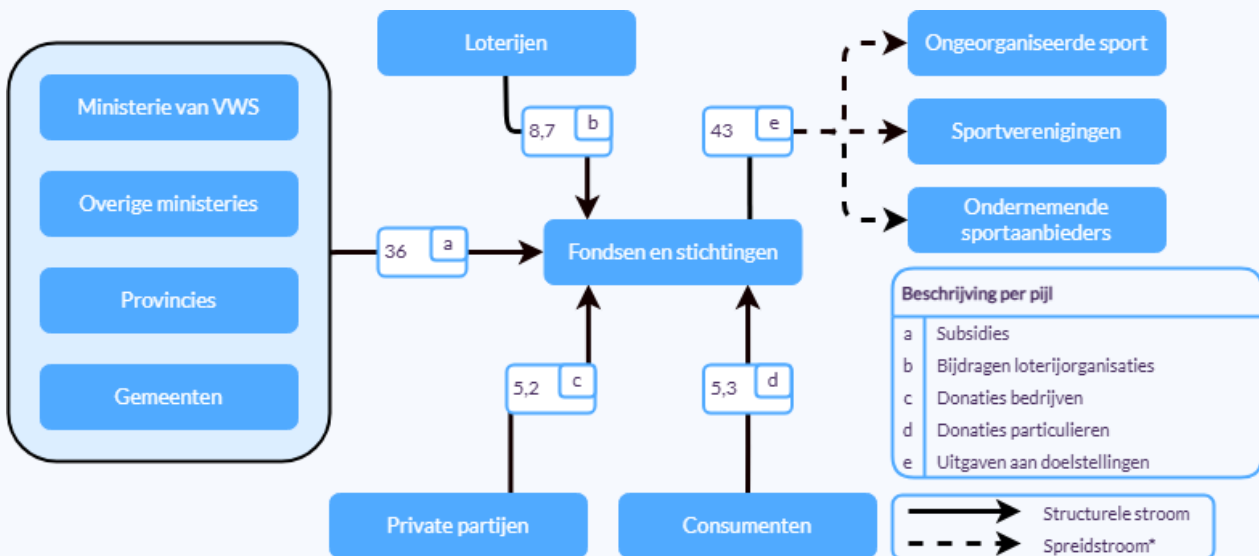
Ministerie van VWS

Overige ministeries

Provincies

Gemeenten

Loterijen

8,7 b

36 a

Fondsen en stichtingen

43 e

Ongeorganiseerde sport

Sportverenigingen

Ondernemende sportaanbieders

5,2 c

5,3 d

Private partijen

Consumenten

| Beschrijving per pijl | |
|---|---|
| a | Subsidies |
| b | Bijdragen loterijorganisaties |
| c | Donaties bedrijven |
| d | Donaties particulieren |
| e | Uitgaven aan doelstellingen |

Structurele stroom

Spreidstroom*